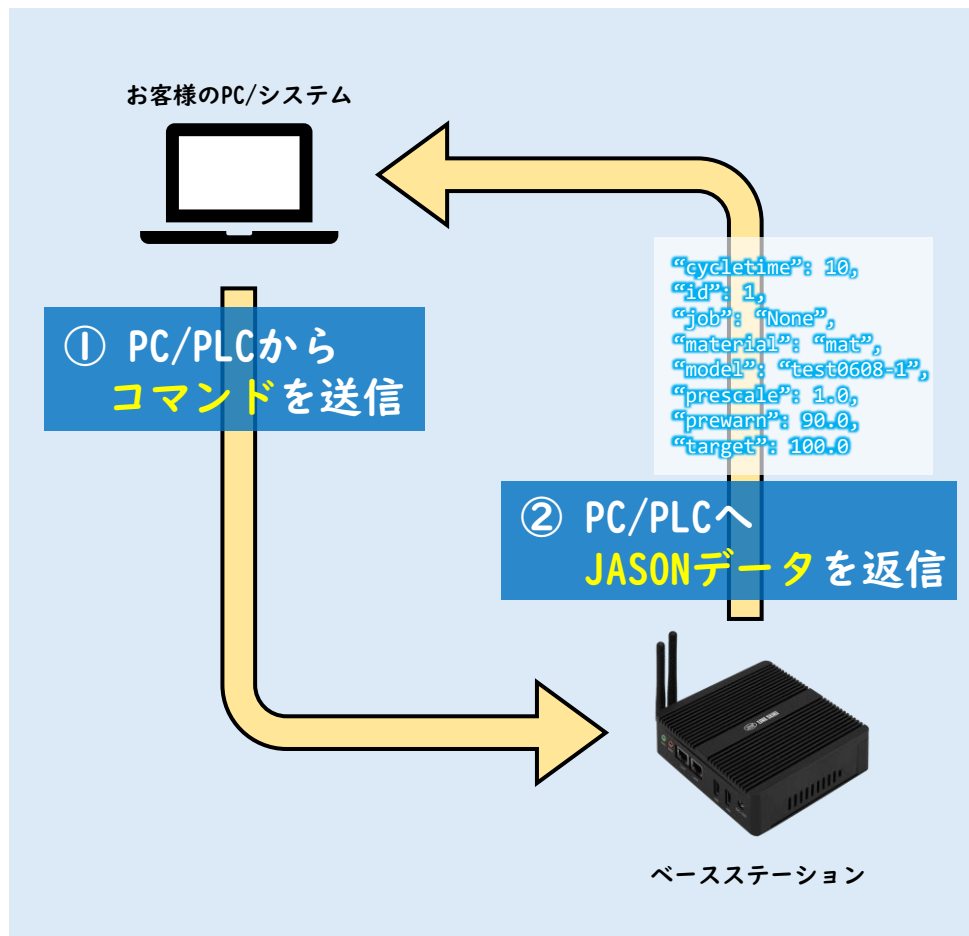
お客様のPC/システム

① PC/PLCから
コマンドを送信

"cycletime": 10,
"id": 1,
"job": "None",
"material": "mat",
"model": "test0608-1",
"prescale": 1.0,
"prewarn": 90.0,
"target": 100.0

② PC/PLCへ
JASONデータを返信

ベースステーション